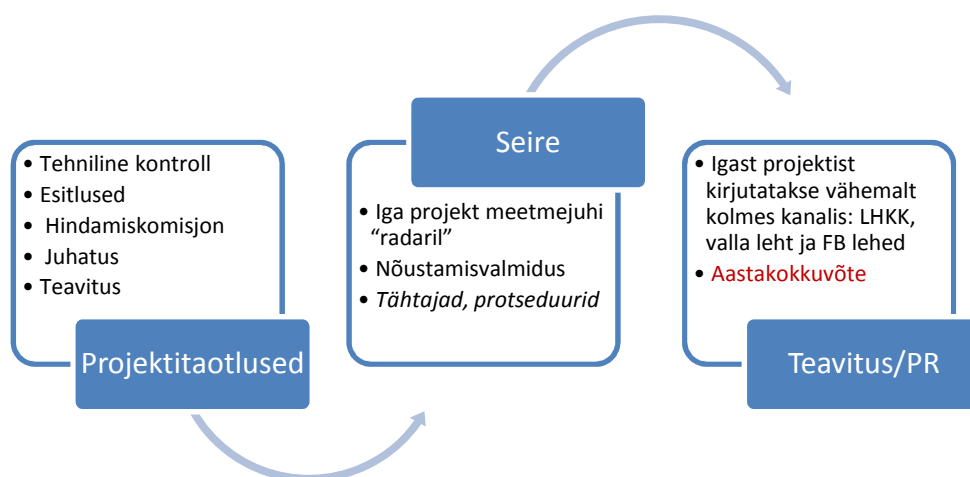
• Tehniline kontroll
• Esitlused
• Hindamiskomisjon
• Juhatus
• Teavitus

Projektitaotlused

Seire

• Iga projekt meetmejuhi "radaril"
• Nõustamisvalmidus
• Tähtajad, protseduurid

• Igast projektist kirjutatakse vähemalt kolmes kanalis: LHKK, valla leht ja FB lehed
• Aastakokkuvõte

Teavitus/PR